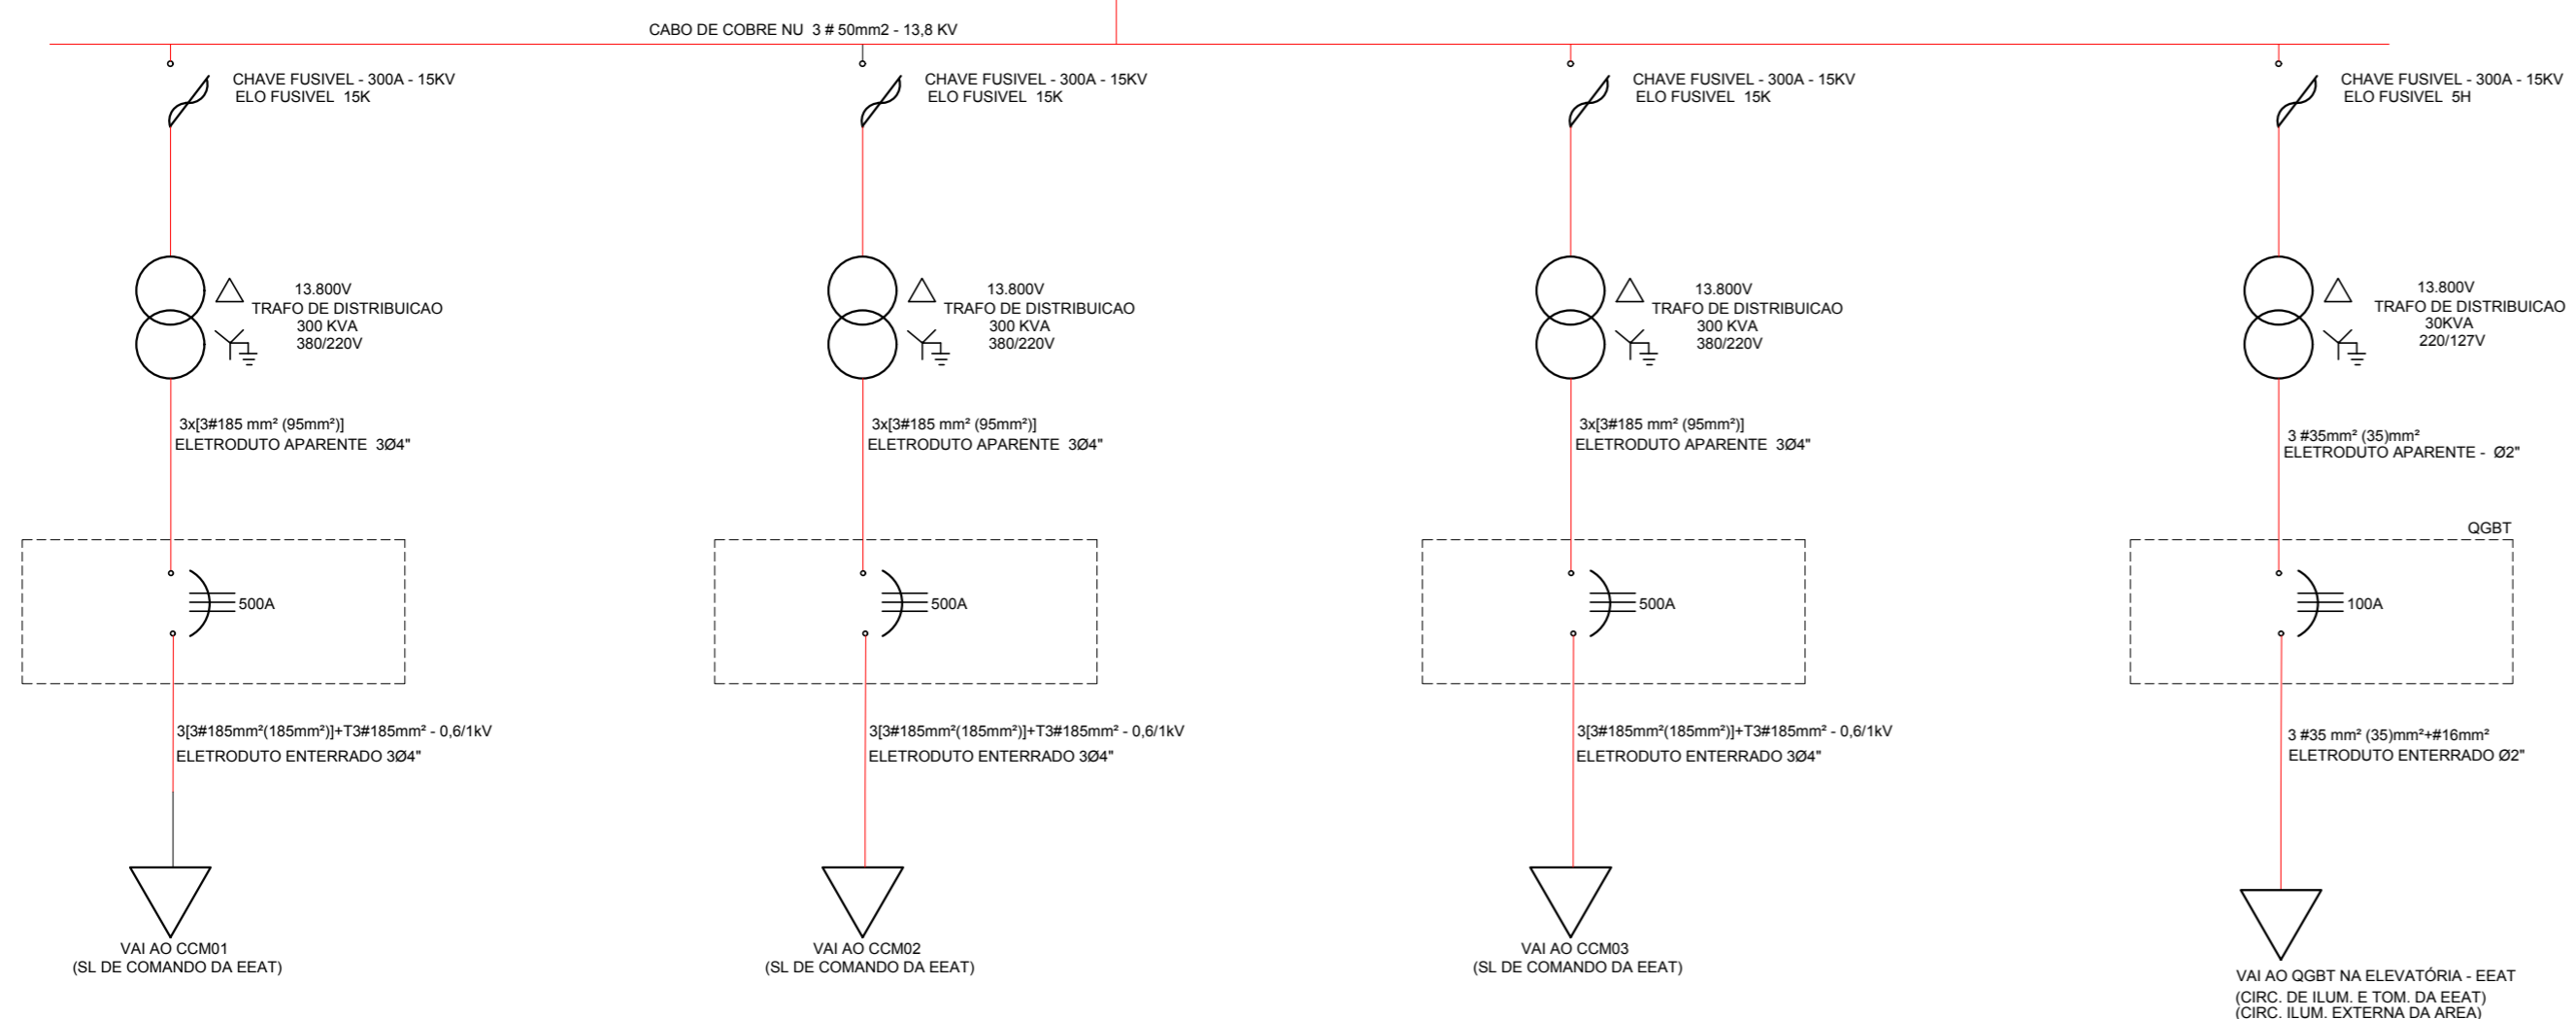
CABO DE COBRE NU 3 # 50mm2 - 13,8 KV

CHAVE FUSIVEL - 300A - 15KV
ELO FUSIVEL 15K

13.800V
TRAFO DE DISTRIBUICAO
300 KVA
380/220V

3x[3#185 mm² (95mm²)]
ELETRODUTO APARENTE 3Ø4"

500A

3[3#185mm²(185mm²)]+T3#185mm² - 0,6/1kV
ELETRODUTO ENTERRADO 3Ø4"

VAI AO CCM01
(SL DE COMANDO DA EEAT)

CHAVE FUSIVEL - 300A - 15KV
ELO FUSIVEL 15K

13.800V
TRAFO DE DISTRIBUICAO
300 KVA
380/220V

3x[3#185 mm² (95mm²)]
ELETRODUTO APARENTE 3Ø4"

500A

3[3#185mm²(185mm²)]+T3#185mm² - 0,6/1kV
ELETRODUTO ENTERRADO 3Ø4"

VAI AO CCM02
(SL DE COMANDO DA EEAT)

CHAVE FUSIVEL - 300A - 15KV
ELO FUSIVEL 15K

13.800V
TRAFO DE DISTRIBUICAO
300 KVA
380/220V

3x[3#185 mm² (95mm²)]
ELETRODUTO APARENTE 3Ø4"

500A

3[3#185mm²(185mm²)]+T3#185mm² - 0,6/1kV
ELETRODUTO ENTERRADO 3Ø4"

VAI AO CCM03
(SL DE COMANDO DA EEAT)

CHAVE FUSIVEL - 300A - 15KV
ELO FUSIVEL 5H

13.800V
TRAFO DE DISTRIBUICAO
30KVA
220/127V

3 #35mm² (35)mm²
ELETRODUTO APARENTE - Ø2"

QGBT

100A

3 #35 mm² (35)mm²+#16mm²
ELETRODUTO ENTERRADO Ø2"

VAI AO QGBT NA ELEVATÓRIA - EEAT
(CIRC. DE ILUM. E TOM. DA EEAT)
(CIRC. ILUM. EXTERNA DA AREA)